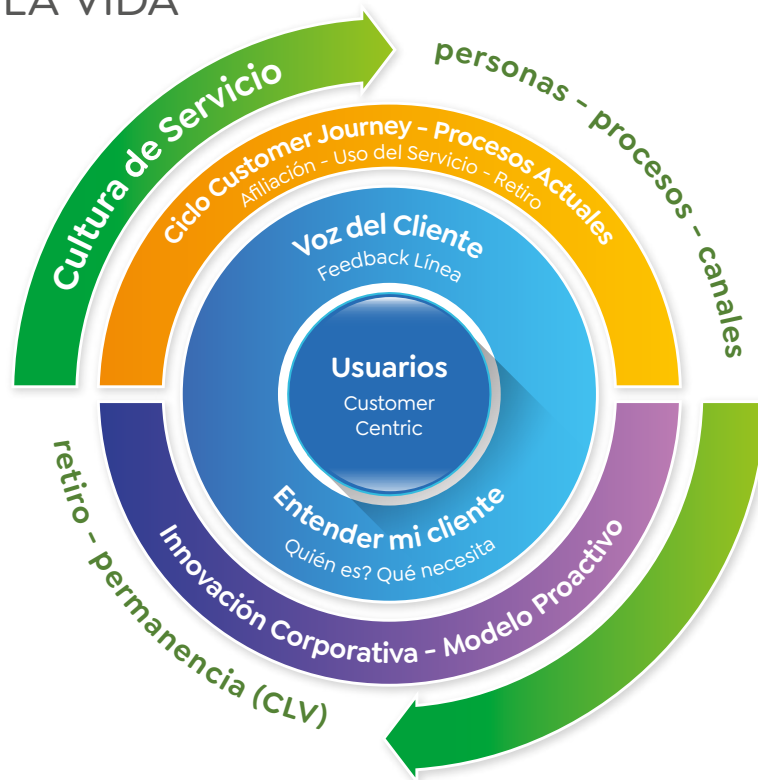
LA VIDA

Cultura de Servicio

personas - procesos - canales

Ciclo Customer Journey - Procesos Actuales
Afiliación - Uso del Servicio - Retiro

Voz del Cliente
Feedback Línea

Usuarios
Customer Centric

Entender mi cliente
Quién es? Qué necesita

Innovación Corporativa - Modelo Proactivo

retiro - permanencia (CLV)